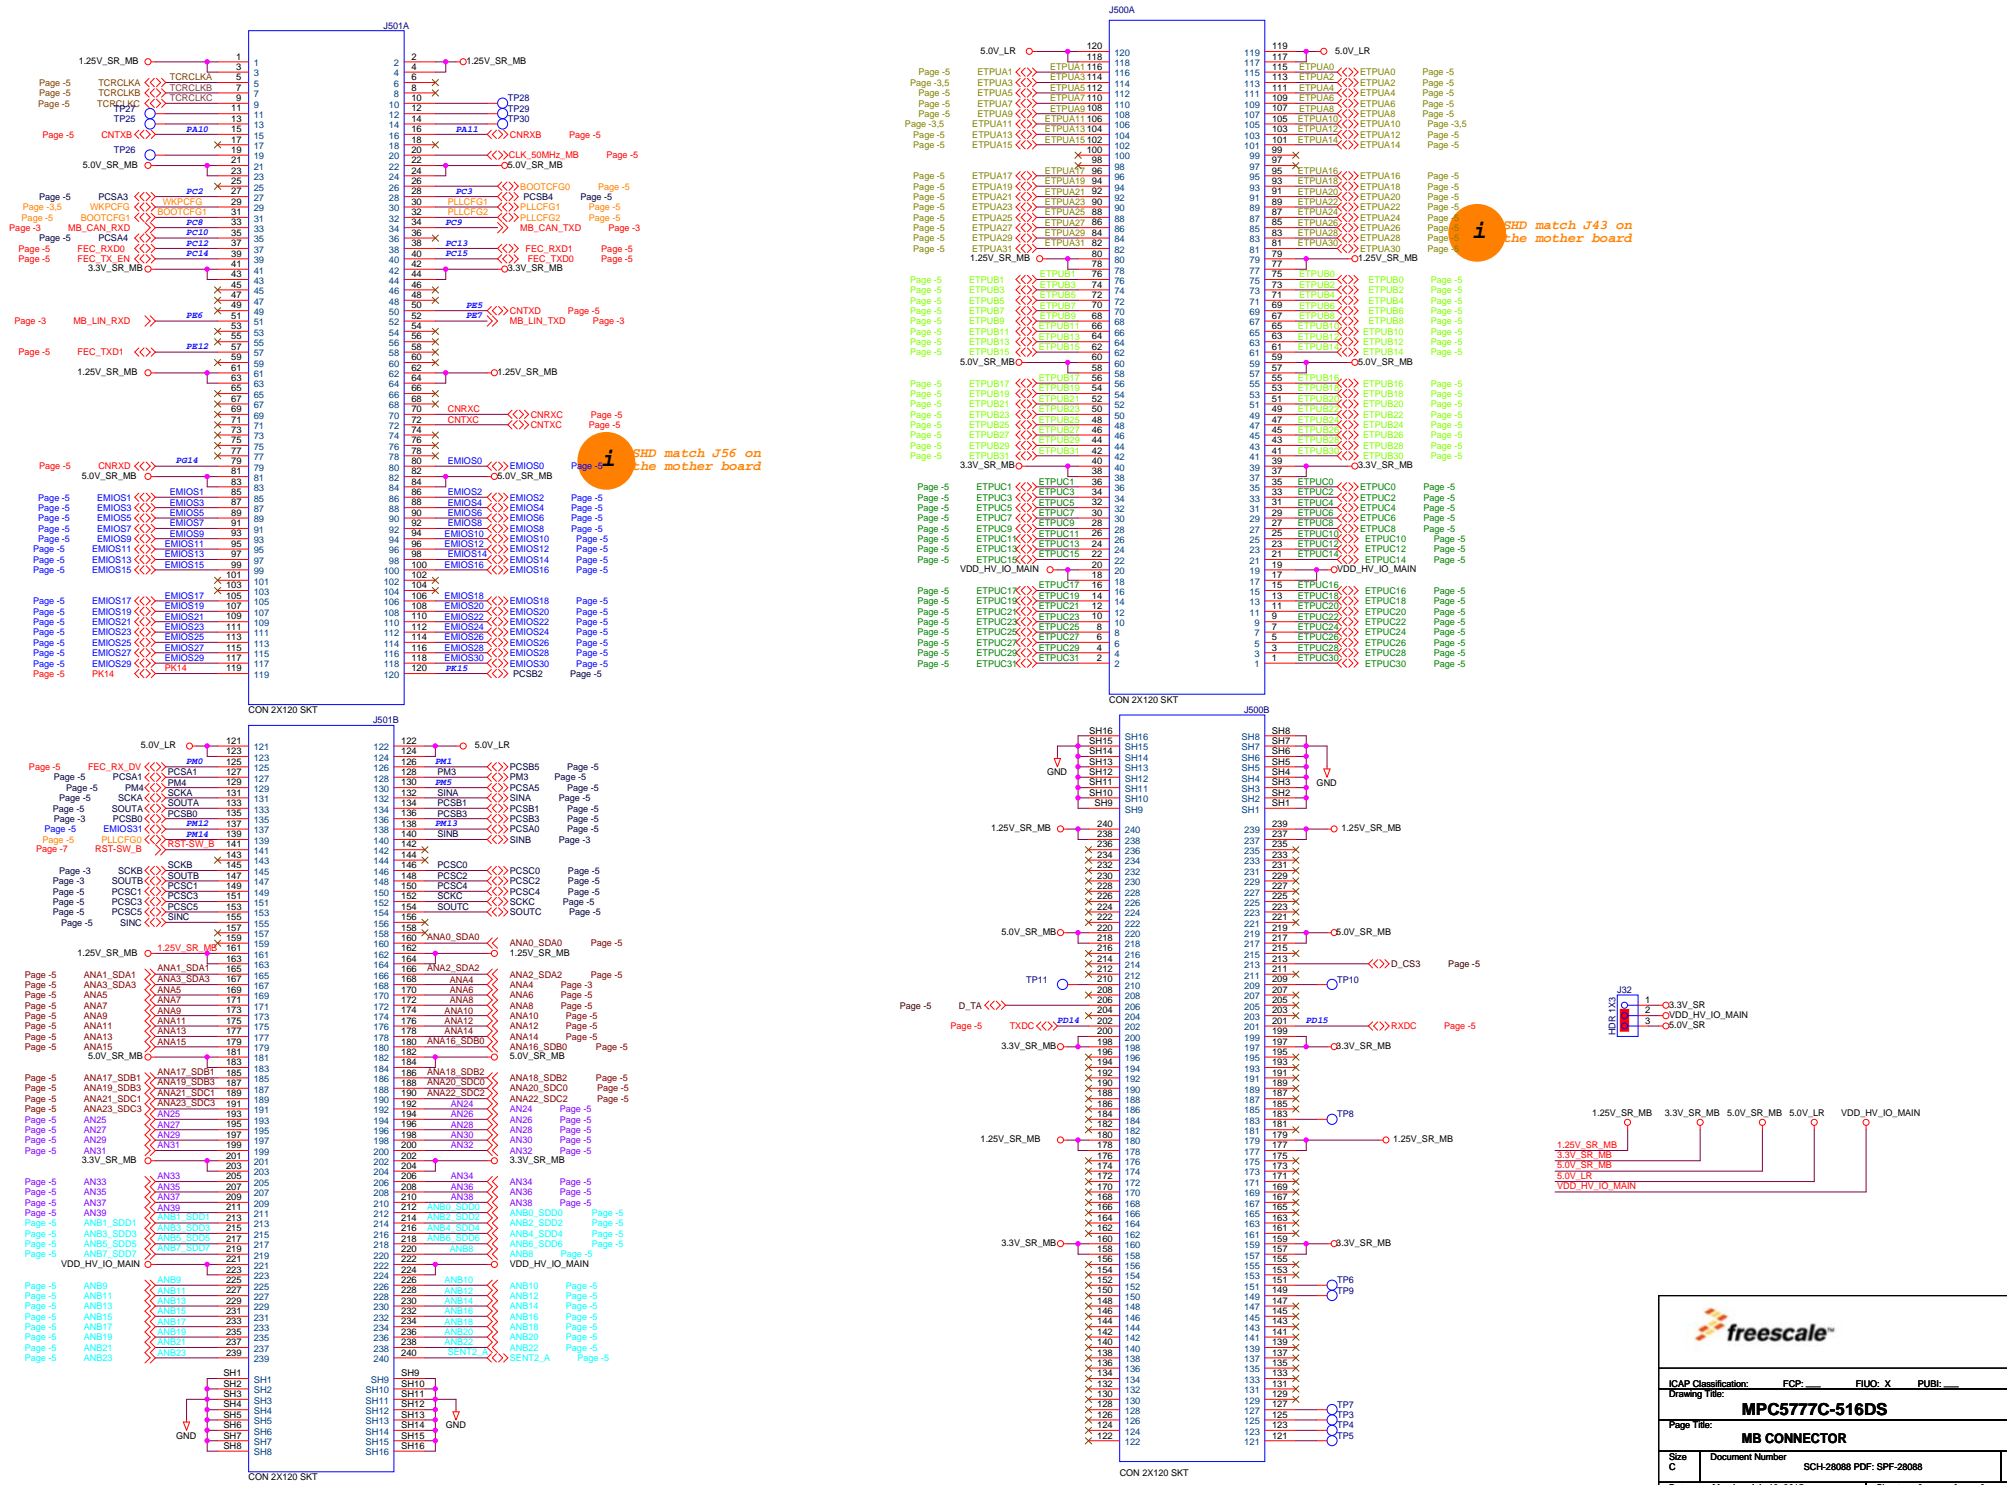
J501A

1.25V_SR_MB 1 1 2 2 1.25V_SR_MB
3 3 4 4
Page -5 TCRCLKA TCRCLKA 5 5 6 6
Page -5 TCRCLKB TCRCLKB 7 7 8 8
Page -5 TCRCLKC TCRCLKC 9 9 10 10 TP28
TP27 11 11 12 12 TP29
TP25 13 13 14 14 TP30
Page -5 CNTXB PA10 15 15 16 16 PA11 CNRXB Page -5
17 17 18 18
TP26 19 19 20 20 CLK_50MHz_MB Page -5
5.0V_SR_MB 21 21 22 22 5.0V_SR_MB
23 23 24 24
25 25 26 26
Page -5 PCSA3 PC2 27 27 28 28 PC3 BOOTCFG0 Page -5
Page -3,5 WKPCFG WKPCFG 29 29 30 30 PLLCFG1 PCSB4 Page -5
Page -5 BOOTCFG1 BOOTCFG1 31 31 32 32 PLLCFG2 PLLCFG1 Page -5
Page -3 MB_CAN_RXD PC8 33 33 34 34 PC9 PLLCFG2 Page -5
Page -5 PCSA4 PC10 35 35 36 36 MB_CAN_TXD Page -3
Page -5 FEC_RXD0 PC12 37 37 38 38 PC13 FEC_RXD1 Page -5
Page -5 FEC_TX_EN PC14 39 39 40 40 PC15 FEC_TXD0 Page -5
3.3V_SR_MB 41 41 42 42 3.3V_SR_MB
43 43 44 44
45 45 46 46
47 47 48 48
49 49 50 50 PE5 CNTXD Page -5
Page -3 MB_LIN_RXD PE6 51 51 52 52 PE7 MB_LIN_TXD Page -3
53 53 54 54
55 55 56 56
Page -5 FEC_TXD1 PE12 57 57 58 58
59 59 60 60
1.25V_SR_MB 61 61 62 62 1.25V_SR_MB
63 63 64 64
65 65 66 66
67 67 68 68
69 69 70 70 CNRXC CNRXC Page -5
71 71 72 72 CNTXC CNTXC Page -5
73 73 74 74
75 75 76 76
77 77 78 78
Page -5 CNRXD PG14 79 79 80 80 EMIOS0 EMIOS0 Page -5
5.0V_SR_MB 81 81 82 82 5.0V_SR_MB
83 83 84 84
Page -5 EMIOS1 EMIOS1 85 85 86 86 EMIOS2 EMIOS2 Page -5
Page -5 EMIOS3 EMIOS3 87 87 88 88 EMIOS4 EMIOS4 Page -5
Page -5 EMIOS5 EMIOS5 89 89 90 90 EMIOS6 EMIOS6 Page -5
Page -5 EMIOS7 EMIOS7 91 91 92 92 EMIOS8 EMIOS8 Page -5
Page -5 EMIOS9 EMIOS9 93 93 94 94 EMIOS10 EMIOS10 Page -5
Page -5 EMIOS11 EMIOS11 95 95 96 96 EMIOS12 EMIOS12 Page -5
Page -5 EMIOS13 EMIOS13 97 97 98 98 EMIOS14 EMIOS14 Page -5
Page -5 EMIOS15 EMIOS15 99 99 100 100 EMIOS16 EMIOS16 Page -5
101 101 102 102
103 103 104 104
EMIOS17 105 105 106 106 EMIOS18
Page -5 EMIOS17 EMIOS19 107 107 108 108 EMIOS20 EMIOS18 Page -5
Page -5 EMIOS19 EMIOS21 109 109 110 110 EMIOS22 EMIOS20 Page -5
Page -5 EMIOS21 EMIOS23 111 111 112 112 EMIOS24 EMIOS22 Page -5
Page -5 EMIOS23 EMIOS25 113 113 114 114 EMIOS26 EMIOS24 Page -5
Page -5 EMIOS25 EMIOS27 115 115 116 116 EMIOS28 EMIOS26 Page -5
Page -5 EMIOS27 EMIOS29 117 117 118 118 EMIOS30 EMIOS28 Page -5
Page -5 EMIOS29 PK14 119 119 120 120 PK15 EMIOS30 Page -5
Page -5 PK14 PCSB2 Page -5
CON 2X120 SKT

i SHD match J56 on the mother board

J500A

5.0V_LR 120 120 119 119 5.0V_LR
Page -5 ETPUA1 ETPUA1 116 ... ETPUA0 Page -5
Page -3,5 ETPUA3 ETPUA3 114 ... ETPUA2 Page -5
Page -5 ETPUA5 ETPUA5 112 ... ETPUA4 Page -5
Page -5 ETPUA7 ETPUA7 110 ... ETPUA6 Page -5
Page -5 ETPUA9 ETPUA9 108 ... ETPUA8 Page -5
Page -3,5 ETPUA11 ETPUA11 106 ... ETPUA10 Page -3,5
Page -5 ETPUA13 ETPUA13 104 ... ETPUA12 Page -5
Page -5 ETPUA15 ETPUA15 102 ... ETPUA14 Page -5
Page -5 ETPUA17 ... ETPUA16 Page -5
Page -5 ETPUA19 ... ETPUA18 Page -5
Page -5 ETPUA21 ... ETPUA20 Page -5
Page -5 ETPUA23 ... ETPUA22 Page -5
Page -5 ETPUA25 ... ETPUA24 Page -5
Page -5 ETPUA27 ... ETPUA26 Page -5
Page -5 ETPUA29 ... ETPUA28 Page -5
Page -5 ETPUA31 ... ETPUA30 Page -5
1.25V_SR_MB 80 80 79 79 1.25V_SR_MB
Page -5 ETPUB1 ... ETPUB0 Page -5
Page -5 ETPUB3 ... ETPUB2 Page -5
Page -5 ETPUB5 ... ETPUB4 Page -5
Page -5 ETPUB7 ... ETPUB6 Page -5
Page -5 ETPUB9 ... ETPUB8 Page -5
Page -5 ETPUB11 ... ETPUB10 Page -5
Page -5 ETPUB13 ... ETPUB12 Page -5
Page -5 ETPUB15 ... ETPUB14 Page -5
5.0V_SR_MB 60 60 59 59 5.0V_SR_MB
Page -5 ETPUB17 ... ETPUB16 Page -5
Page -5 ETPUB19 ... ETPUB18 Page -5
Page -5 ETPUB21 ... ETPUB20 Page -5
Page -5 ETPUB23 ... ETPUB22 Page -5
Page -5 ETPUB25 ... ETPUB24 Page -5
Page -5 ETPUB27 ... ETPUB26 Page -5
Page -5 ETPUB29 ... ETPUB28 Page -5
Page -5 ETPUB31 ... ETPUB30 Page -5
3.3V_SR_MB 40 40 39 39 3.3V_SR_MB
Page -5 ETPUC1 ... ETPUC0 Page -5
Page -5 ETPUC3 ... ETPUC2 Page -5
Page -5 ETPUC5 ... ETPUC4 Page -5
Page -5 ETPUC7 ... ETPUC6 Page -5
Page -5 ETPUC9 ... ETPUC8 Page -5
Page -5 ETPUC11 ... ETPUC10 Page -5
Page -5 ETPUC13 ... ETPUC12 Page -5
Page -5 ETPUC15 ... ETPUC14 Page -5
VDD_HV_IO_MAIN 20 20 19 19 VDD_HV_IO_MAIN
Page -5 ETPUC17 ... ETPUC16 Page -5
Page -5 ETPUC19 ... ETPUC18 Page -5
Page -5 ETPUC21 ... ETPUC20 Page -5
Page -5 ETPUC23 ... ETPUC22 Page -5
Page -5 ETPUC25 ... ETPUC24 Page -5
Page -5 ETPUC27 ... ETPUC26 Page -5
Page -5 ETPUC29 ... ETPUC28 Page -5
Page -5 ETPUC31 ... ETPUC30 Page -5
CON 2X120 SKT

i SHD match J43 on the mother board

J501B

5.0V_LR 121 121 122 122 5.0V_LR
Page -5 FEC_RX_DV PM0 125 126 PM1 PCSB5 Page -5
Page -5 PCSA1 PCSA1 PM3 PM3 Page -5
Page -5 PM4 PM4 PM5 PCSA5 Page -5
Page -5 SCKA SCKA SINA SINA Page -5
Page -5 SOUTA SOUTA PCSB1 PCSB1 Page -5
Page -3 PCSB0 PCSB0 PCSB3 PCSB3 Page -5
Page -5 EMIOS31 PM12 PM13 PCSA0 Page -5
Page -5 PLLCFG0 PM14 SINB SINB Page -3
Page -7 RST-SW_B RST-SW_B
Page -3 SCKB SCKB PCSC0 PCSC0 Page -5
Page -3 SOUTB SOUTB PCSC2 PCSC2 Page -5
Page -5 PCSC1 PCSC1 PCSC4 PCSC4 Page -5
Page -5 PCSC3 PCSC3 SCKC SCKC Page -5
Page -5 PCSC5 PCSC5 SOUTC SOUTC Page -5
Page -5 SINC SINC
1.25V_SR_MB 1.25V_SR_MB ANA0_SDA0 ANA0_SDA0 Page -5
1.25V_SR_MB
ANA1_SDA1 ANA2_SDA2 ANA2_SDA2 Page -5
Page -5 ANA1_SDA1 ANA3_SDA3 ANA4 ANA4 Page -3
Page -5 ANA3_SDA3 ANA5 ANA6 ANA6 Page -5
Page -5 ANA5 ANA7 ANA8 ANA8 Page -5
Page -5 ANA7 ANA9 ANA10 ANA10 Page -5
Page -5 ANA9 ANA11 ANA12 ANA12 Page -5
Page -5 ANA11 ANA13 ANA14 ANA14 Page -5
Page -5 ANA13 ANA15 ANA16_SDB0 ANA16_SDB0 Page -5
Page -5 ANA15
5.0V_SR_MB 5.0V_SR_MB
ANA17_SDB1 ANA18_SDB2 ANA18_SDB2 Page -5
Page -5 ANA17_SDB1 ANA19_SDB3 ANA20_SDC0 ANA20_SDC0 Page -5
Page -5 ANA19_SDB3 ANA21_SDC1 ANA22_SDC2 ANA22_SDC2 Page -5
Page -5 ANA21_SDC1 ANA23_SDC3 AN24 AN24 Page -5
Page -5 ANA23_SDC3 AN25 AN26 AN26 Page -5
Page -5 AN25 AN27 AN28 AN28 Page -5
Page -5 AN27 AN29 AN30 AN30 Page -5
Page -5 AN29 AN31 AN32 AN32 Page -5
Page -5 AN31
3.3V_SR_MB 3.3V_SR_MB
AN33 AN34 AN34 Page -5
Page -5 AN33 AN35 AN36 AN36 Page -5
Page -5 AN35 AN37 AN38 AN38 Page -5
Page -5 AN37 AN39
Page -5 AN39 ANB0_SDD0 ANB0_SDD0 Page -5
Page -5 ANB1_SDD1 ANB1_SDD1 ANB2_SDD2 ANB2_SDD2 Page -5
Page -5 ANB3_SDD3 ANB3_SDD3 ANB4_SDD4 ANB4_SDD4 Page -5
Page -5 ANB5_SDD5 ANB5_SDD5 ANB6_SDD6 ANB6_SDD6 Page -5
Page -5 ANB7_SDD7 ANB7_SDD7 ANB8 ANB8 Page -5
VDD_HV_IO_MAIN VDD_HV_IO_MAIN
ANB9 ANB10 ANB10 Page -5
Page -5 ANB9 ANB11 ANB12 ANB12 Page -5
Page -5 ANB11 ANB13 ANB14 ANB14 Page -5
Page -5 ANB13 ANB15 ANB16 ANB16 Page -5
Page -5 ANB15 ANB17 ANB18 ANB18 Page -5
Page -5 ANB17 ANB19 ANB20 ANB20 Page -5
Page -5 ANB19 ANB21 ANB22 ANB22 Page -5
Page -5 ANB21 ANB23 SENT2_A SENT2_A Page -5
Page -5 ANB23
SH1 ... SH8 SH9 ... SH16
GND GND
CON 2X120 SKT

J500B

SH16 ... SH9 SH8 ... SH1
GND GND
1.25V_SR_MB 240 240 239 239 1.25V_SR_MB
5.0V_SR_MB 220 220 219 219 5.0V_SR_MB
D_CS3 Page -5
TP11 TP10
Page -5 D_TA
Page -5 TXDC PD14 PD15 RXDC Page -5
3.3V_SR_MB 3.3V_SR_MB
TP8
1.25V_SR_MB 1.25V_SR_MB
3.3V_SR_MB 3.3V_SR_MB
TP6
TP9
TP7
TP3
TP4
TP5
CON 2X120 SKT

J32
HDR 1X3
1 3.3V_SR
2 VDD_HV_IO_MAIN
3 5.0V_SR

1.25V_SR_MB 3.3V_SR_MB 5.0V_SR_MB 5.0V_LR VDD_HV_IO_MAIN
1.25V_SR_MB
3.3V_SR_MB
5.0V_SR_MB
5.0V_LR
VDD_HV_IO_MAIN

freescale™
ICAP Classification: FCP: ___ FIUO: X PUBI: ___
Drawing Title:
MPC5777C-516DS
Page Title:
MB CONNECTOR
Size C
Document Number
SCH-28088 PDF: SPF-28088